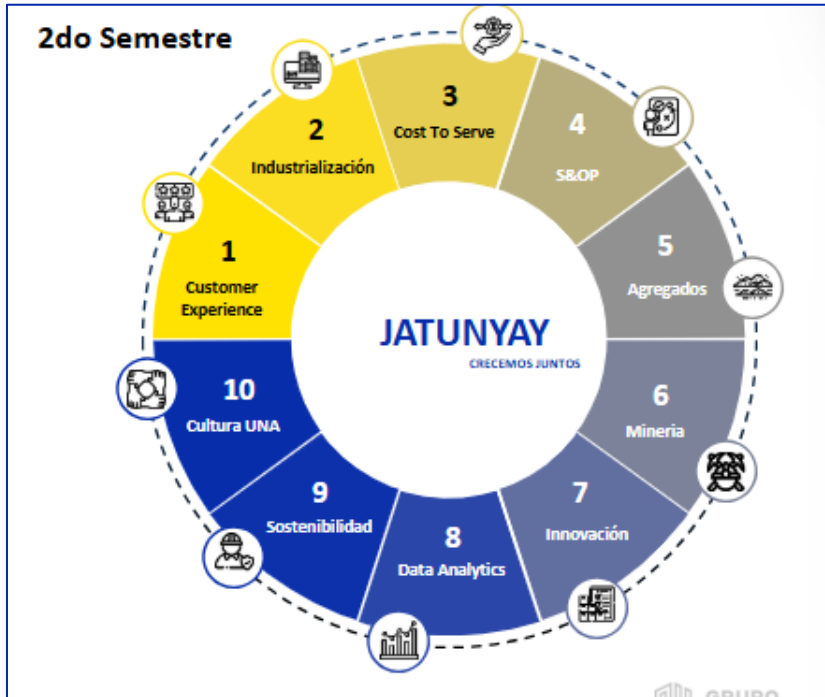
2do Semestre

1
Customer Experience

2
Industrialización

3
Cost To Serve

4
S&OP

5
Agregados

6
Mineria

7
Innovación

8
Data Analytics

9
Sostenibilidad

10
Cultura UNA

JATUNYAY
CRECEMOS JUNTOS

GRUPO